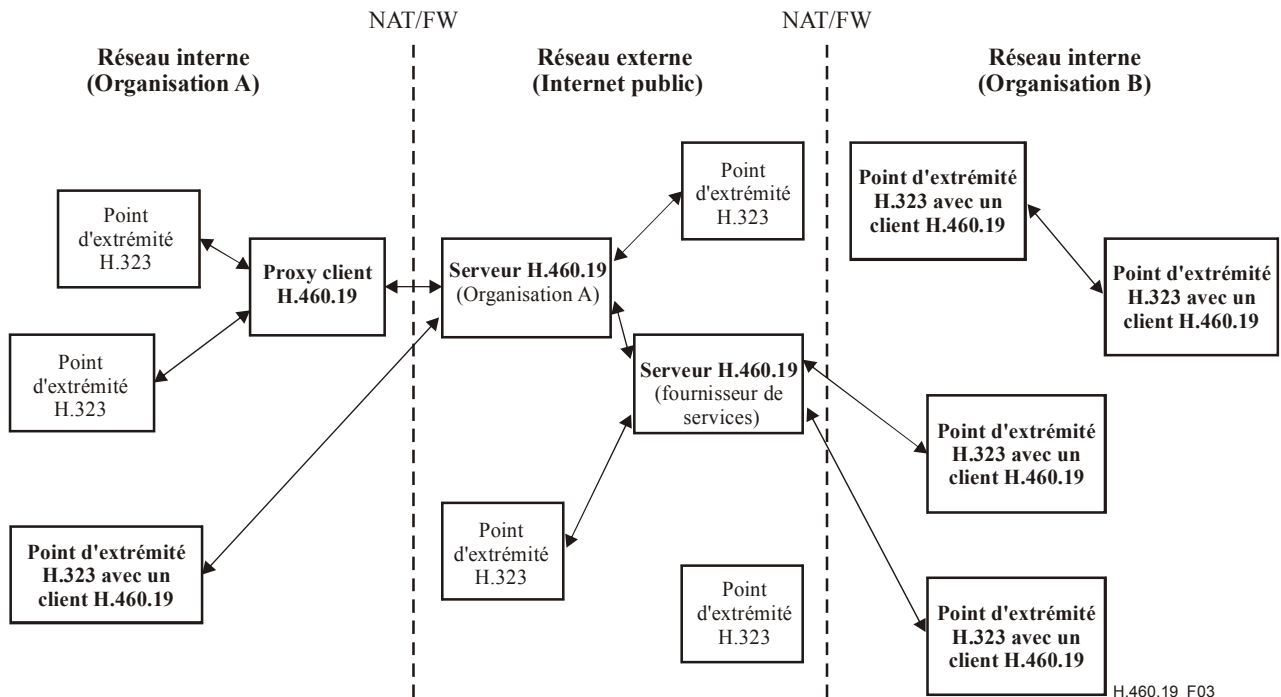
NAT/FW

NAT/FW

Réseau interne
(Organisation A)

Réseau externe
(Internet public)

Réseau interne
(Organisation B)

Point d'extrémité H.323

Proxy client H.460.19

Point d'extrémité H.323

Point d'extrémité H.323 avec un client H.460.19

Point d'extrémité H.323

Serveur H.460.19 (Organisation A)

Serveur H.460.19 (fournisseur de services)

Point d'extrémité H.323

Point d'extrémité H.323

Point d'extrémité H.323 avec un client H.460.19

Point d'extrémité H.323 avec un client H.460.19

Point d'extrémité H.323 avec un client H.460.19

Point d'extrémité H.323 avec un client H.460.19

H.460.19_F03